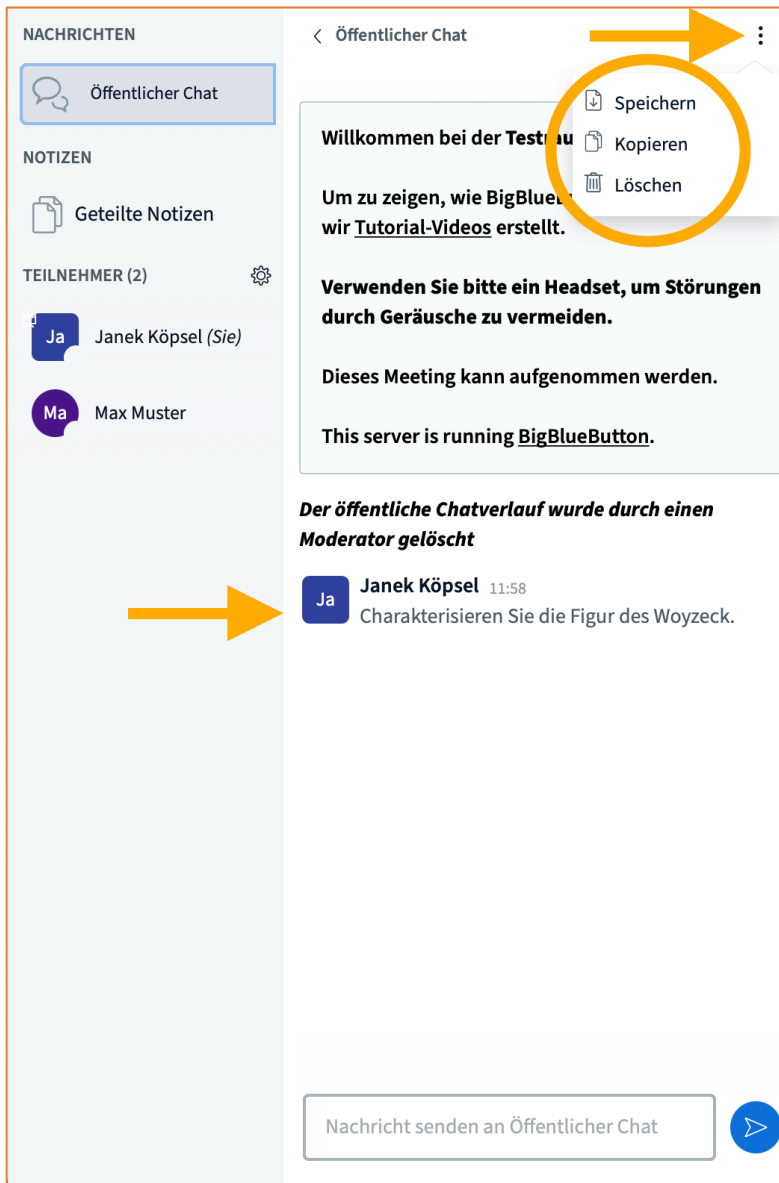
NACHRICHTEN

Öffentlicher Chat

NOTIZEN

Geteilte Notizen

TEILNEHMER (2)

Ja Janek Köpsel (Sie)

Ma Max Muster

< Öffentlicher Chat

Speichern

Kopieren

Löschen

Willkommen bei der Testr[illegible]

Um zu zeigen, wie BigBlue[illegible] wir Tutorial-Videos erstellt.

Verwenden Sie bitte ein Headset, um Störungen durch Geräusche zu vermeiden.

Dieses Meeting kann aufgenommen werden.

This server is running BigBlueButton.

Der öffentliche Chatverlauf wurde durch einen Moderator gelöscht

Ja Janek Köpsel 11:58
Charakterisieren Sie die Figur des Woyzeck.

Nachricht senden an Öffentlicher Chat